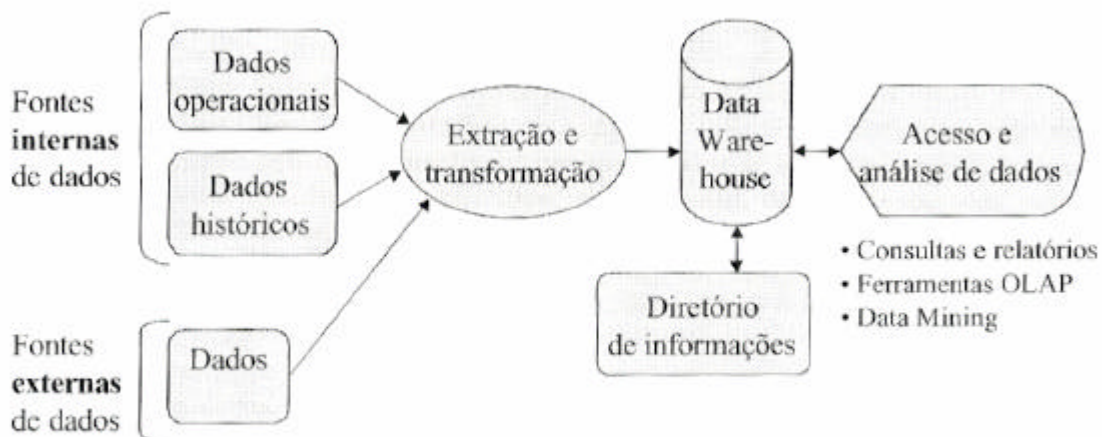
Fontes **internas** de dados

Dados operacionais

Dados históricos

Fontes **externas** de dados

Dados

Extração e transformação

Data Warehouse

Diretório de informações

Acesso e análise de dados

• Consultas e relatórios
• Ferramentas OLAP
• Data Mining